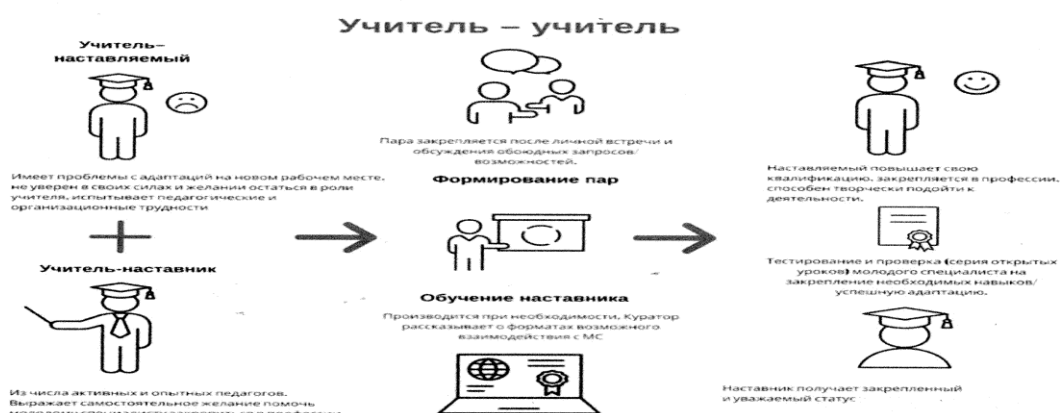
Учитель – учитель

Учитель–наставляемый

Имеет проблемы с адаптаций на новом рабочем месте, не уверен в своих силах и желании остаться в роли учителя, испытывает педагогические и организационные трудности

Учитель-наставник

Из числа активных и опытных педагогов. Выражает самостоятельное желание помочь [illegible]

Пара закрепляется после личной встречи и обсуждения обоюдных запросов/возможностей.

Формирование пар

Обучение наставника

Производится при необходимости. Куратор рассказывает о форматах возможного взаимодействия с МС

Наставляемый повышает свою квалификацию, закрепляется в профессии, способен творчески подойти к деятельности.

Тестирование и проверка (серия открытых уроков) молодого специалиста на закрепление необходимых навыков/успешную адаптацию.

Наставник получает закрепленный и уважаемый статус